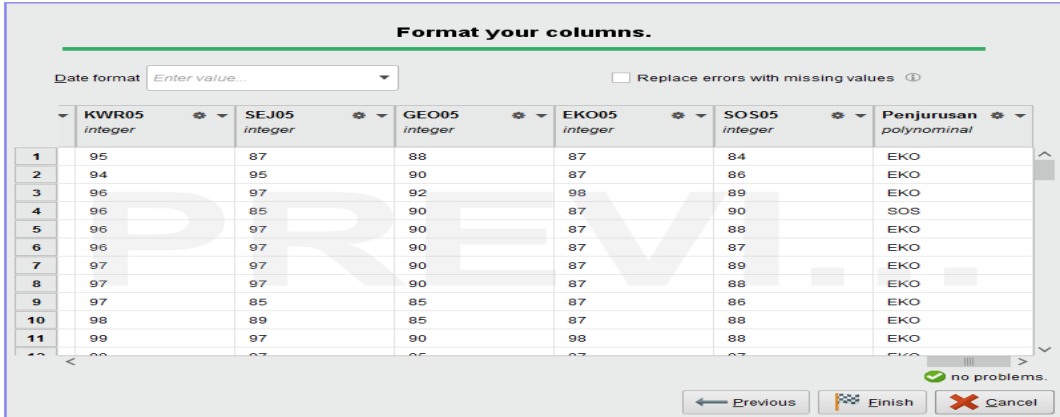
Format your columns.

Date format Enter value...

Replace errors with missing values

|  | KWR05 integer | SEJ05 integer | GEO05 integer | EKO05 integer | SOS05 integer | Penjurusan polynominal |
|---|---|---|---|---|---|---|
| 1 | 95 | 87 | 88 | 87 | 84 | EKO |
| 2 | 94 | 95 | 90 | 87 | 86 | EKO |
| 3 | 96 | 97 | 92 | 98 | 89 | EKO |
| 4 | 96 | 85 | 90 | 87 | 90 | SOS |
| 5 | 96 | 97 | 90 | 87 | 88 | EKO |
| 6 | 96 | 97 | 90 | 87 | 87 | EKO |
| 7 | 97 | 97 | 90 | 87 | 89 | EKO |
| 8 | 97 | 97 | 90 | 87 | 88 | EKO |
| 9 | 97 | 85 | 85 | 87 | 86 | EKO |
| 10 | 98 | 89 | 85 | 87 | 88 | EKO |
| 11 | 99 | 97 | 90 | 98 | 88 | EKO |
| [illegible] | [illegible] | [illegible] | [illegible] | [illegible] | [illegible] | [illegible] |

PREV...

no problems.

Previous Finish Cancel